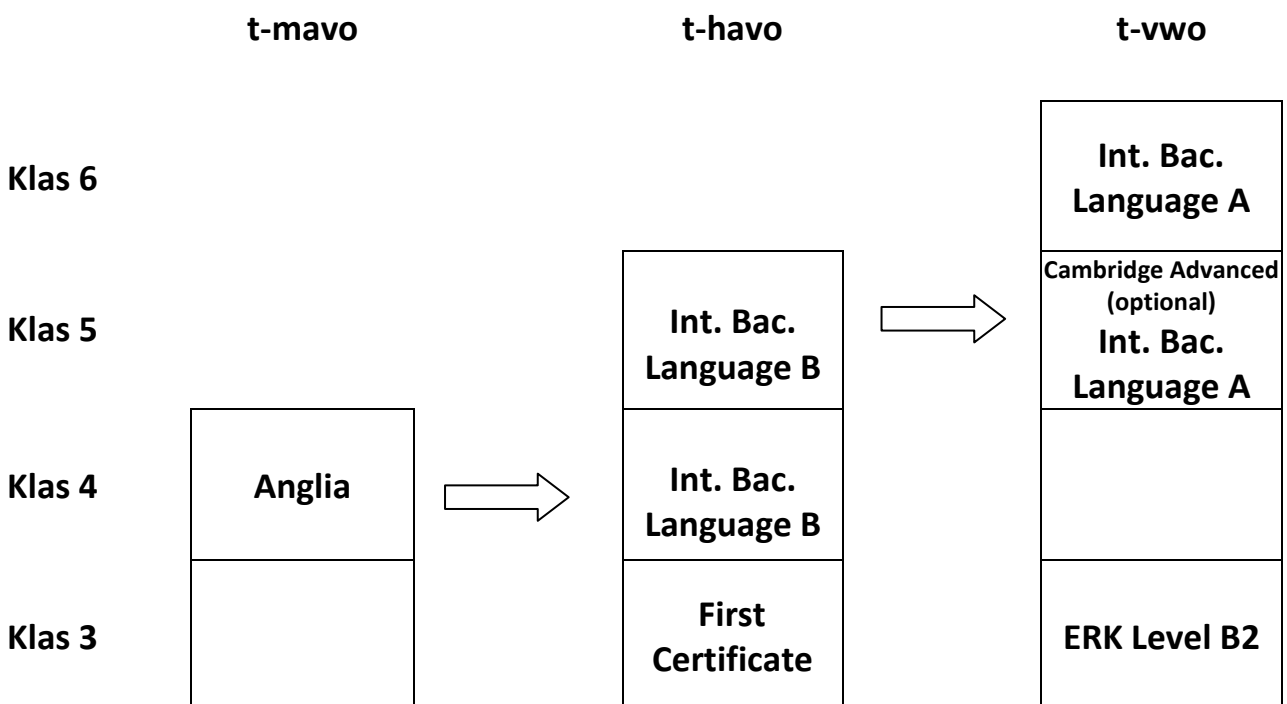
| | t-mavo | t-havo | t-vwo |
|---|---|---|---|
| Klas 6 | | | Int. Bac. Language A |
| Klas 5 | | Int. Bac. Language B | Cambridge Advanced (optional) Int. Bac. Language A |
| Klas 4 | Anglia | Int. Bac. Language B | |
| Klas 3 | | First Certificate | ERK Level B2 |